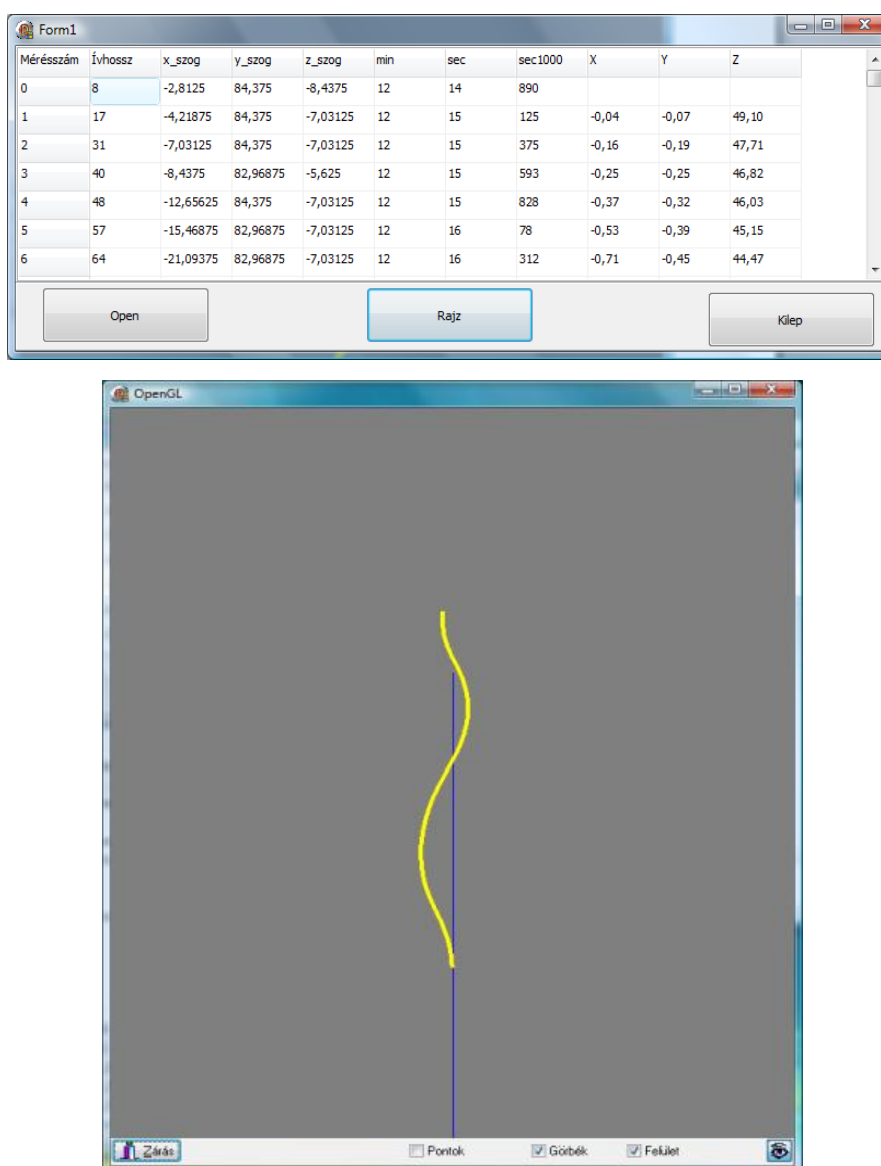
Form1

| Mérésszám | Ívhossz | x_szog | y_szog | z_szog | min | sec | sec1000 | X | Y | Z |
|---|---|---|---|---|---|---|---|---|---|---|
| 0 | 8 | -2,8125 | 84,375 | -8,4375 | 12 | 14 | 890 | | | |
| 1 | 17 | -4,21875 | 84,375 | -7,03125 | 12 | 15 | 125 | -0,04 | -0,07 | 49,10 |
| 2 | 31 | -7,03125 | 84,375 | -7,03125 | 12 | 15 | 375 | -0,16 | -0,19 | 47,71 |
| 3 | 40 | -8,4375 | 82,96875 | -5,625 | 12 | 15 | 593 | -0,25 | -0,25 | 46,82 |
| 4 | 48 | -12,65625 | 84,375 | -7,03125 | 12 | 15 | 828 | -0,37 | -0,32 | 46,03 |
| 5 | 57 | -15,46875 | 82,96875 | -7,03125 | 12 | 16 | 78 | -0,53 | -0,39 | 45,15 |
| 6 | 64 | -21,09375 | 82,96875 | -7,03125 | 12 | 16 | 312 | -0,71 | -0,45 | 44,47 |

Open

Rajz

Kilep

OpenGL

Zárás

Pontok

Görbék

Felület